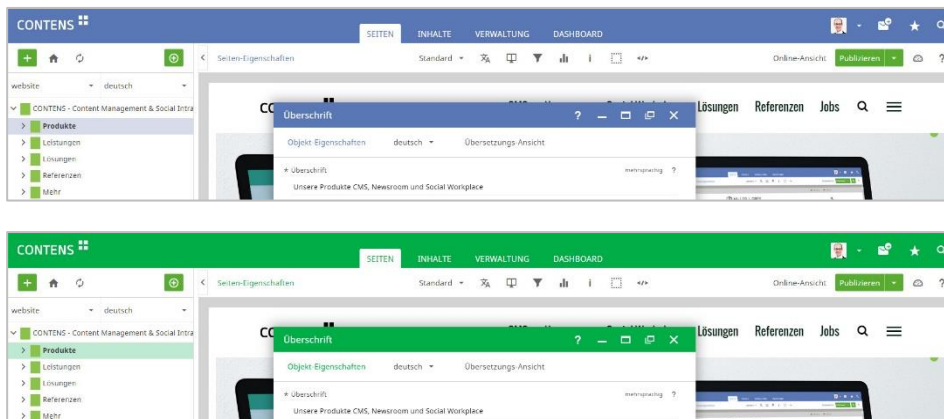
CONTENS

SEITEN INHALTE VERWALTUNG DASHBOARD

Seiten-Eigenschaften Standard Online-Ansicht Publizieren

website deutsch

CONTENS - Content Management & Social Intra

Produkte

Leistungen

Lösungen

Referenzen

Mehr

Lösungen Referenzen Jobs

Überschrift

Objekt-Eigenschaften deutsch Übersetzungs-Ansicht

* Überschrift mehrsprachig ?

Unsere Produkte CMS, Newsroom und Social Workplace

CONTENS

SEITEN INHALTE VERWALTUNG DASHBOARD

Seiten-Eigenschaften Standard Online-Ansicht Publizieren

website deutsch

CONTENS - Content Management & Social Intra

Produkte

Leistungen

Lösungen

Referenzen

Mehr

Lösungen Referenzen Jobs

Überschrift

Objekt-Eigenschaften deutsch Übersetzungs-Ansicht

* Überschrift mehrsprachig ?

Unsere Produkte CMS, Newsroom und Social Workplace